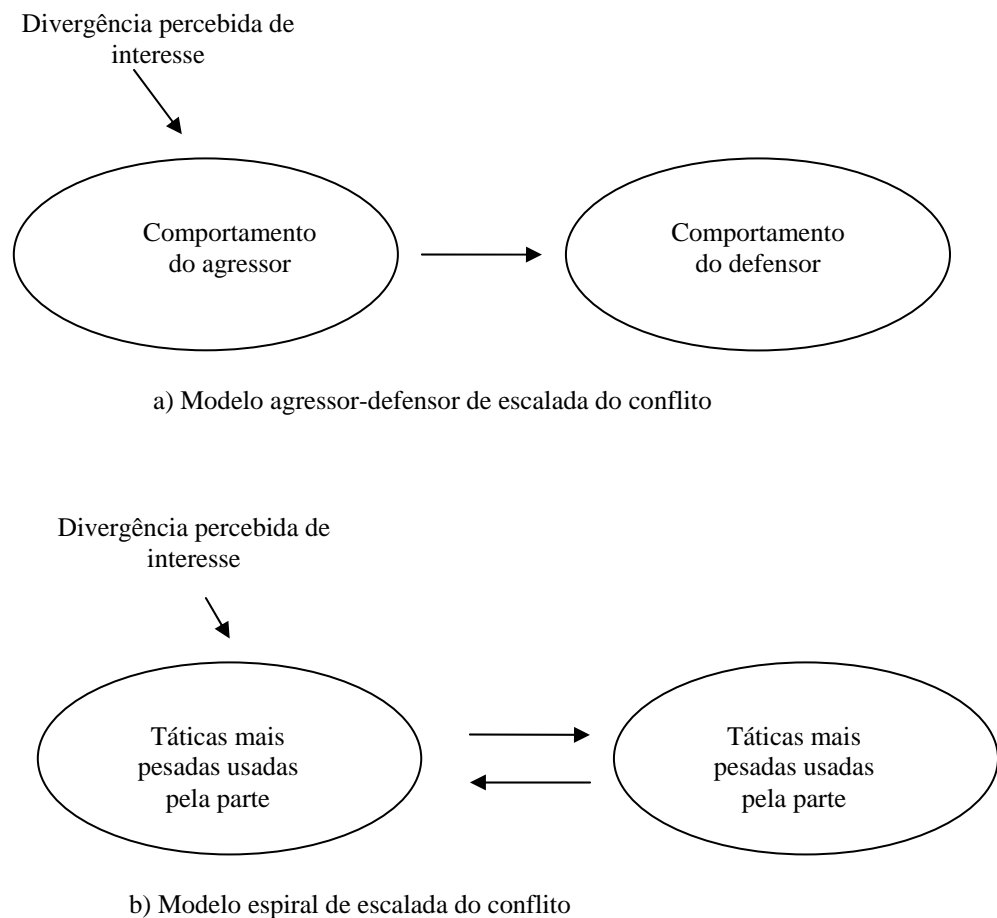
Divergência percebida de interesse

Comportamento do agressor

Comportamento do defensor

a) Modelo agressor-defensor de escalada do conflito

Divergência percebida de interesse

Táticas mais pesadas usadas pela parte

Táticas mais pesadas usadas pela parte

b) Modelo espiral de escalada do conflito